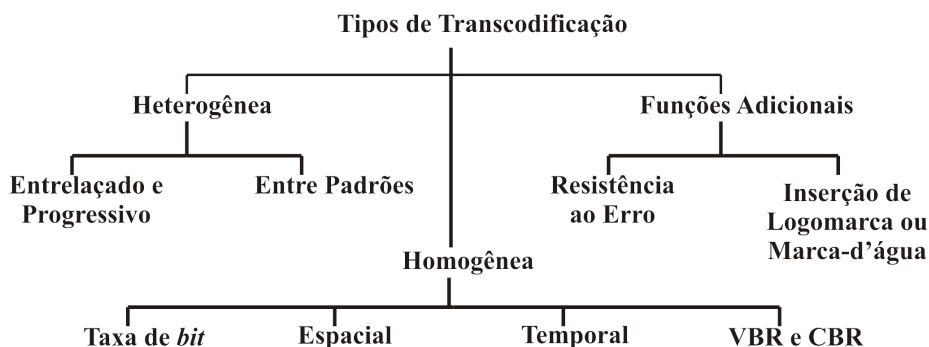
Tipos de Transcodificação

Heterogênea

Funções Adicionais

Entrelaçado e Progressivo

Entre Padrões

Resistência ao Erro

Inserção de Logomarca ou Marca-d'água

Homogênea

Taxa de *bit*

Espacial

Temporal

VBR e CBR